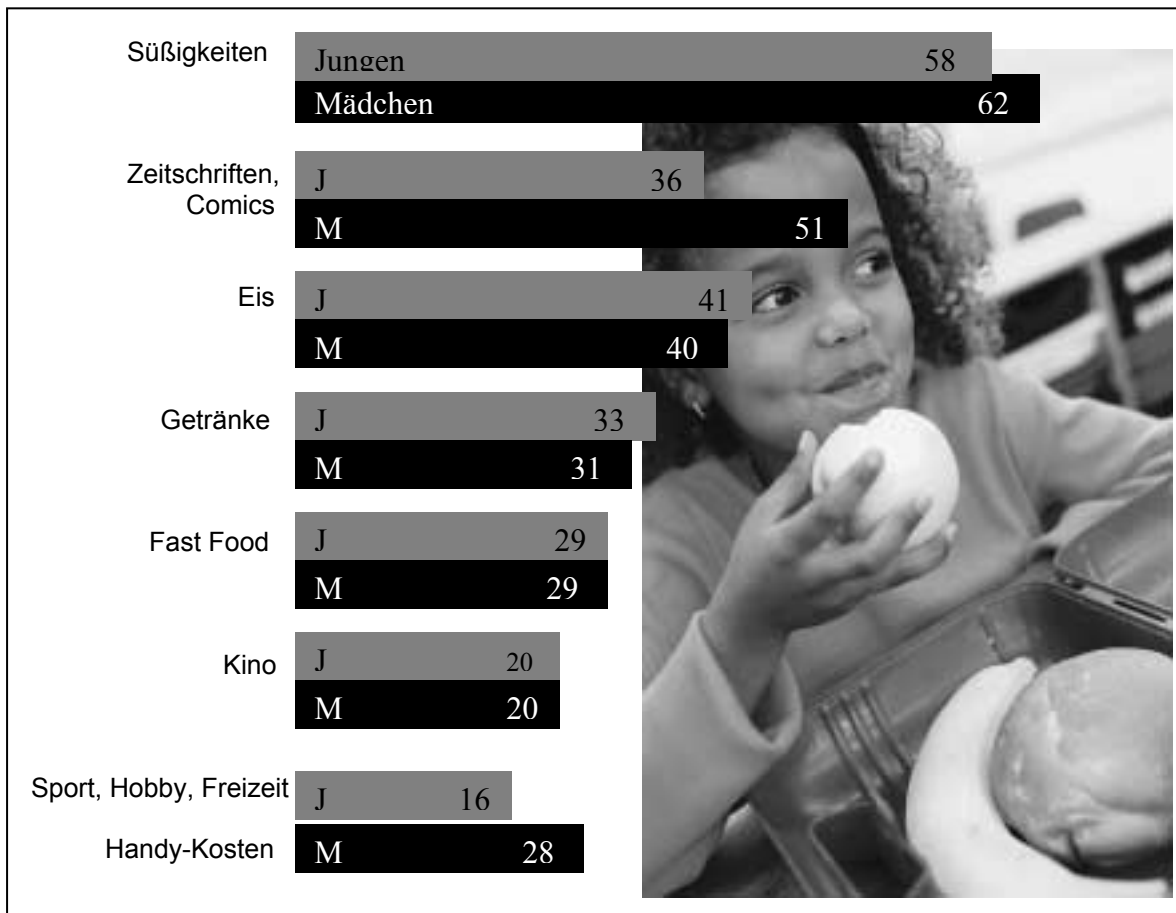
| | |
|---|---|
| Süßigkeiten | Jungen 58 |
| | Mädchen 62 |
| Zeitschriften, Comics | J 36 |
| | M 51 |
| Eis | J 41 |
| | M 40 |
| Getränke | J 33 |
| | M 31 |
| Fast Food | J 29 |
| | M 29 |
| Kino | J 20 |
| | M 20 |
| Sport, Hobby, Freizeit | J 16 |
| Handy-Kosten | M 28 |